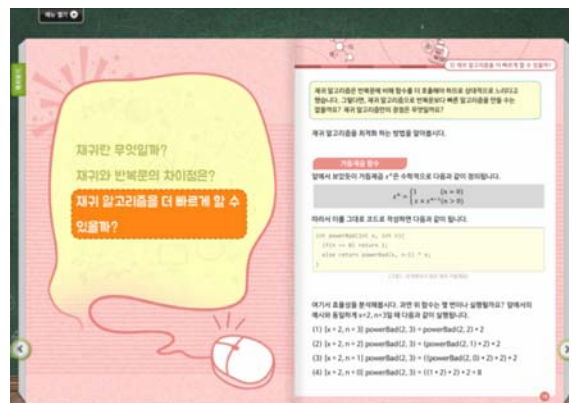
메뉴 열기

재귀란 무엇일까?

재귀와 반복문의 차이점은?

재귀 알고리즘을 더 빠르게 할 수 있을까?

3) 재귀 알고리즘을 더 빠르게 할 수 있을까?

재귀 알고리즘은 반복문에 비해 함수를 더 호출해야 하므로 상대적으로 느립니다. 그렇다면, 재귀 알고리즘으로 반복문보다 빠른 알고리즘을 만들 수는 없을까요? 재귀 알고리즘만의 장점은 무엇일까요?

재귀 알고리즘을 최적화 하는 방법을 알아봅시다.

거듭제곱 함수

앞에서 보았듯이 거듭제곱 $x^n$은 수학적으로 다음과 같이 정의됩니다.

$x^n = \begin{cases} 1 & (n = 0) \\ x \times x^{n-1} & (n > 0) \end{cases}$

따라서 이를 그대로 코드로 작성하면 다음과 같이 됩니다.

int powerBad(int x, int n){
  if(n == 0) return 1;
  else return powerBad(x, n-1) * x;
}

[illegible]

여기서 효율성을 분석해봅시다. 과연 위 함수는 몇 번이나 실행될까요? 앞에서의 예시와 동일하게 x=2, n=3일 때 다음과 같이 실행됩니다.

(1) [x = 2, n = 3] powerBad(2, 3) = powerBad(2, 2) * 2

(2) [x = 2, n = 2] powerBad(2, 3) = (powerBad(2, 1) * 2) * 2

(3) [x = 2, n = 1] powerBad(2, 3) = ((powerBad(2, 0) * 2) * 2) * 2

(4) [x = 2, n = 0] powerBad(2, 3) = ((1 * 2) * 2) * 2 = 8